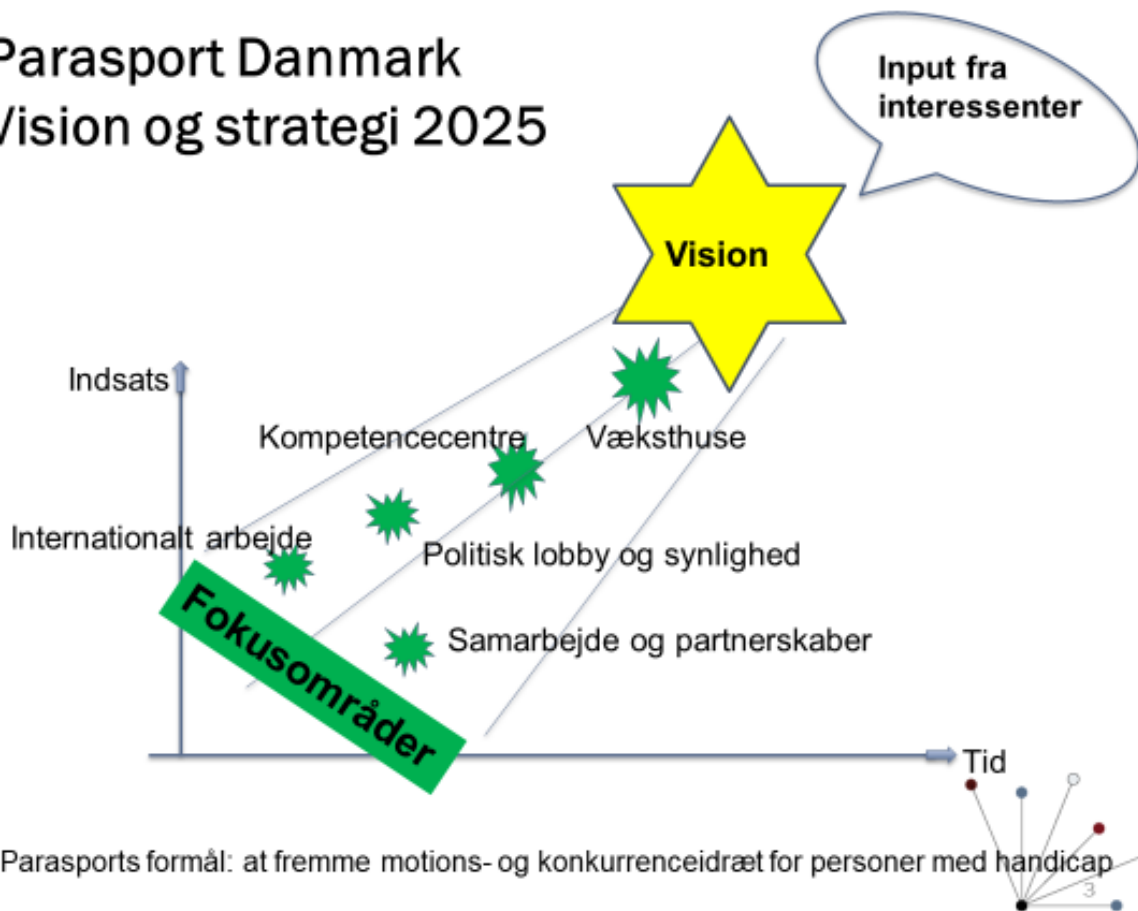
Parasport Danmark
Vision og strategi 2025

Input fra interessenter

Vision

Indsats

Kompetencecentre

Væksthuse

Internationalt arbejde

Politisk lobby og synlighed

Fokusområder

Samarbejde og partnerskaber

Tid

Parasports formål: at fremme motions- og konkurrenceidræt for personer med handicap

3